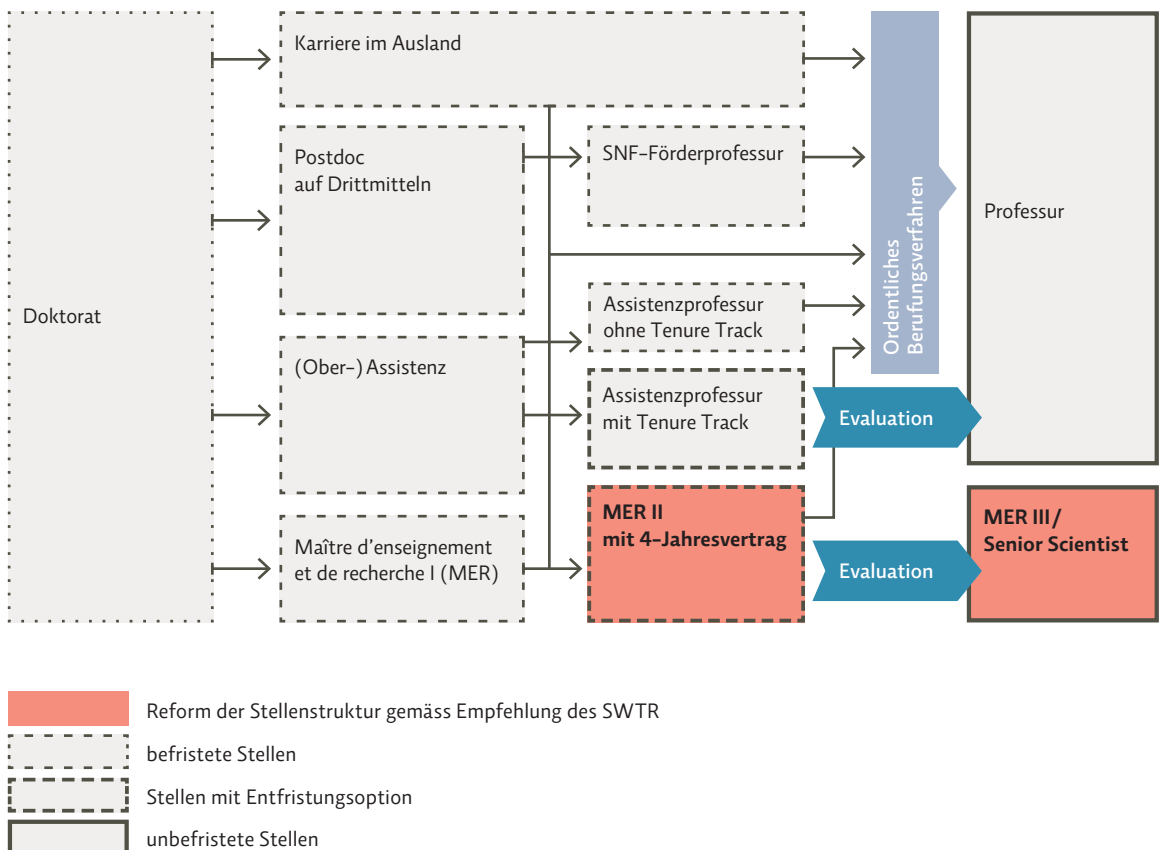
Doktorat

Karriere im Ausland

Postdoc auf Drittmitteln

(Ober–) Assistenz

Maître d'enseignement et de recherche I (MER)

SNF–Förderprofessur

Assistenzprofessur ohne Tenure Track

Assistenzprofessur mit Tenure Track

MER II mit 4–Jahresvertrag

Ordentliches Berufungsverfahren

Evaluation

Evaluation

Professur

MER III / Senior Scientist

Reform der Stellenstruktur gemäss Empfehlung des SWTR

befristete Stellen

Stellen mit Entfristungsoption

unbefristete Stellen